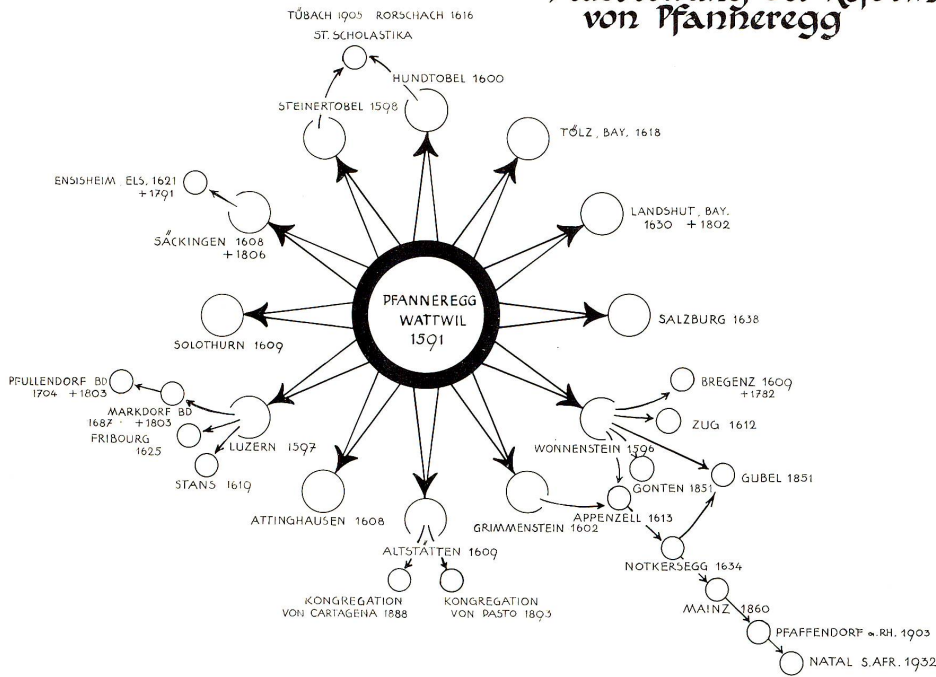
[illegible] von Pfanneregg

TÜBACH 1905 RORSCHACH 1616
ST. SCHOLASTIKA
HUNDTOBEL 1600
STEINERTOBEL 1598
TÖLZ, BAY. 1618
ENSISHEIM, ELS. 1621 +1791
SÄCKINGEN 1608 +1806
LANDSHUT, BAY. 1630 +1802
PFANNEREGG WATTWIL 1591
SOLOTHURN 1609
SALZBURG 1638
PFULLENDORF BD 1704 +1803
MARKDORF BD 1687 · +1803
FRIBOURG 1625
LUZERN 1597
STANS 1619
BREGENZ 1609 +1782
ZUG 1612
WONNENSTEIN 1596
GONTEN 1851
GUBEL 1851
APPENZELL 1613
ATTINGHAUSEN 1608
GRIMMENSTEIN 1602
ALTSTÄTTEN 1609
NOTKERSEGG 1634
MAINZ 1860
KONGREGATION VON CARTAGENA 1888
KONGREGATION VON PASTO 1893
PFAFFENDORF a. RH. 1903
NATAL S. AFR. 1932